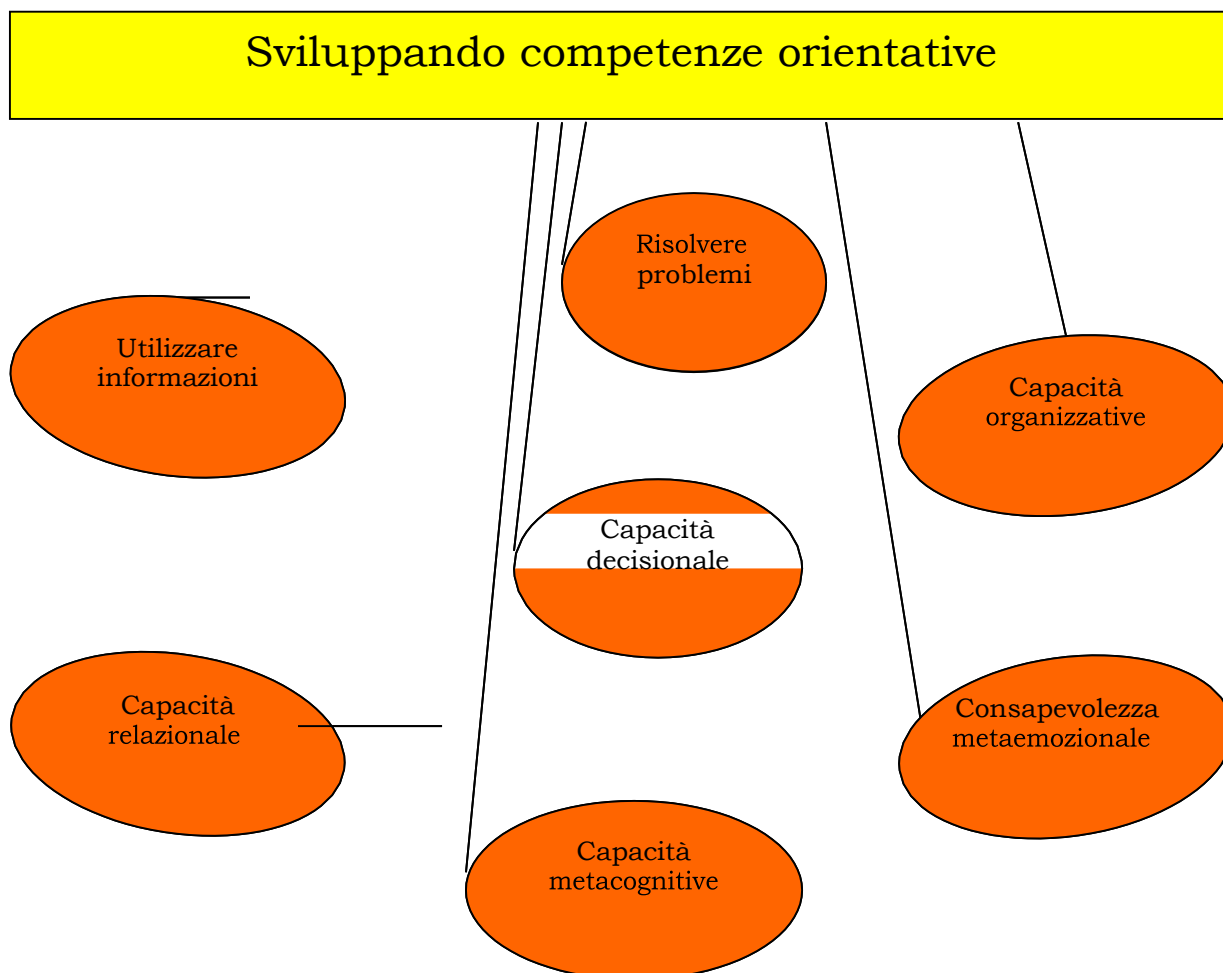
Sviluppando competenze orientative

Risolvere problemi

Utilizzare informazioni

Capacità organizzative

Capacità decisionale

Capacità relazionale

Consapevolezza metaemozionale

Capacità metacognitive